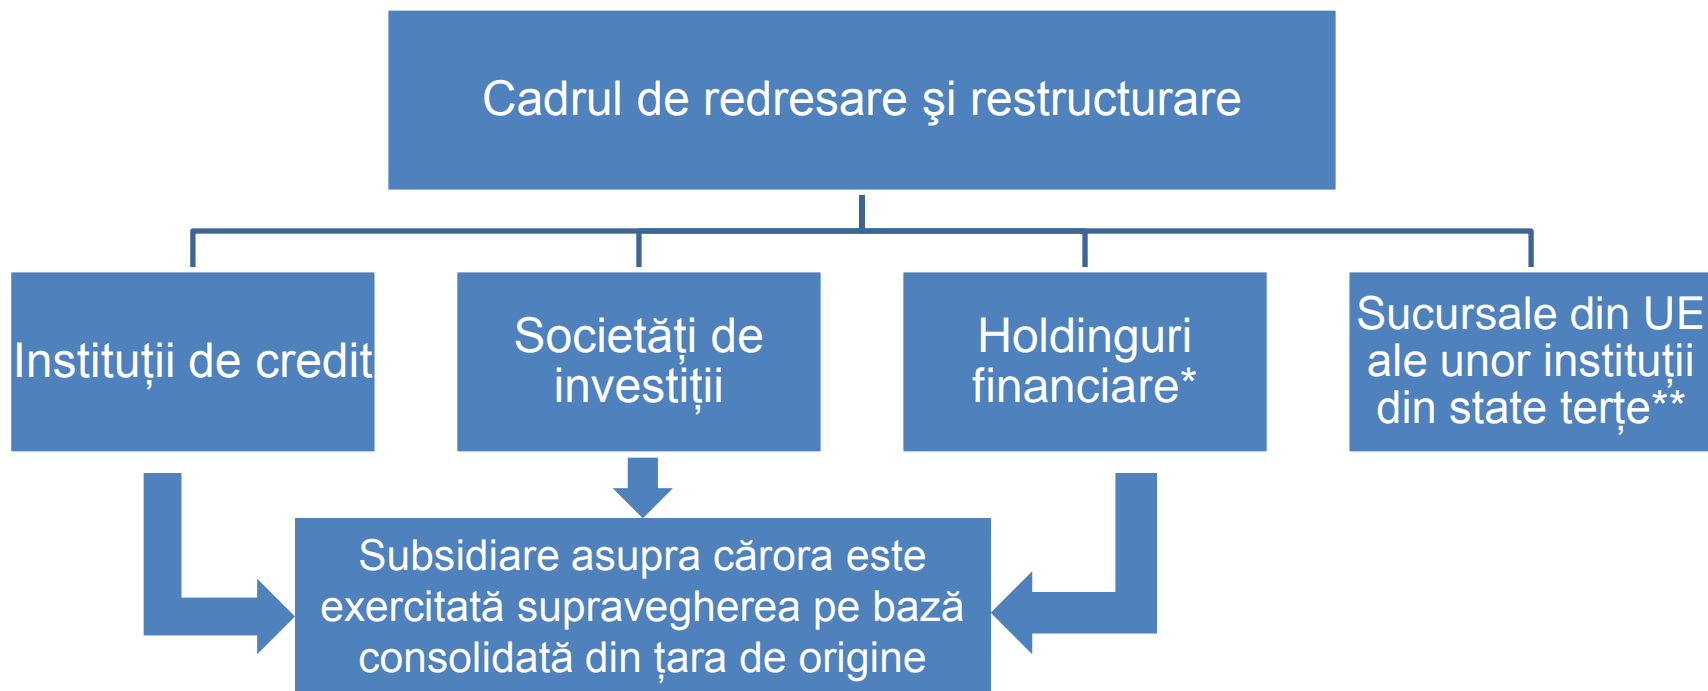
Cadrul de redresare şi restructurare

Instituții de credit

Societăți de investiții

Holdinguri financiare*

Sucursale din UE ale unor instituții din state terțe**

Subsidiare asupra cărora este exercitată supravegherea pe bază consolidată din țara de origine